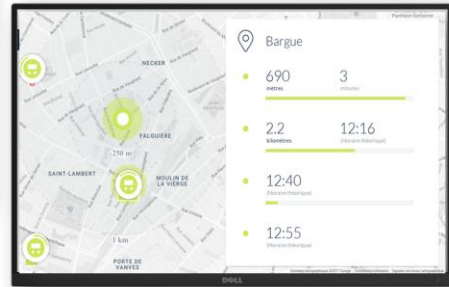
Panthéon-Sorbonne

NECKER

FALGUIÈRE

250 m

SAINT-LAMBERT

MOULIN DE LA VIERGE

1 km

PORTE DE VANVES

Bargue

690
mètres

3
minutes

2.2
kilomètres

12:16
(Horaire théorique)

12:40
(Horaire théorique)

12:55
(Horaire théorique)

DELL